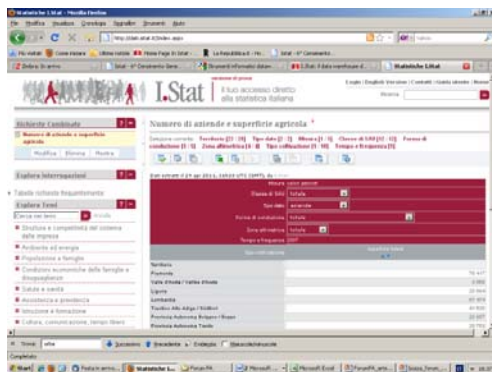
Statistiche I.Stat - Mozilla Firefox

File Modifica Visualizza Cronologia Segnalibri Strumenti Aiuto

http://dati.istat.it/Index.aspx

I.Stat

il tuo accesso diretto alla statistica italiana

Login | English Version | Contatti | Guida Utente | Home

Ricerca

Richieste Combinate

Numero di aziende e superficie agricola

Modifica Elimina Mostra

Esplora Interrogazioni

Tabelle richieste frequentemente

Esplora Temi

Cerca nei temi

Struttura e competitività del sistema delle imprese

Ambiente ed energia

Popolazione e famiglie

Condizioni economiche delle famiglie e disuguaglianze

Salute e sanità

Assistenza e previdenza

Istruzione e formazione

Cultura, comunicazione, tempo libero

Numero di aziende e superficie agricola

Territorio

Piemonte

Valle d'Aosta / Vallée d'Aoste

Liguria

Lombardia

Trentino Alto Adige / Südtirol

Provincia Autonoma Bolzano / Bozen

Provincia Autonoma Trento

Completato